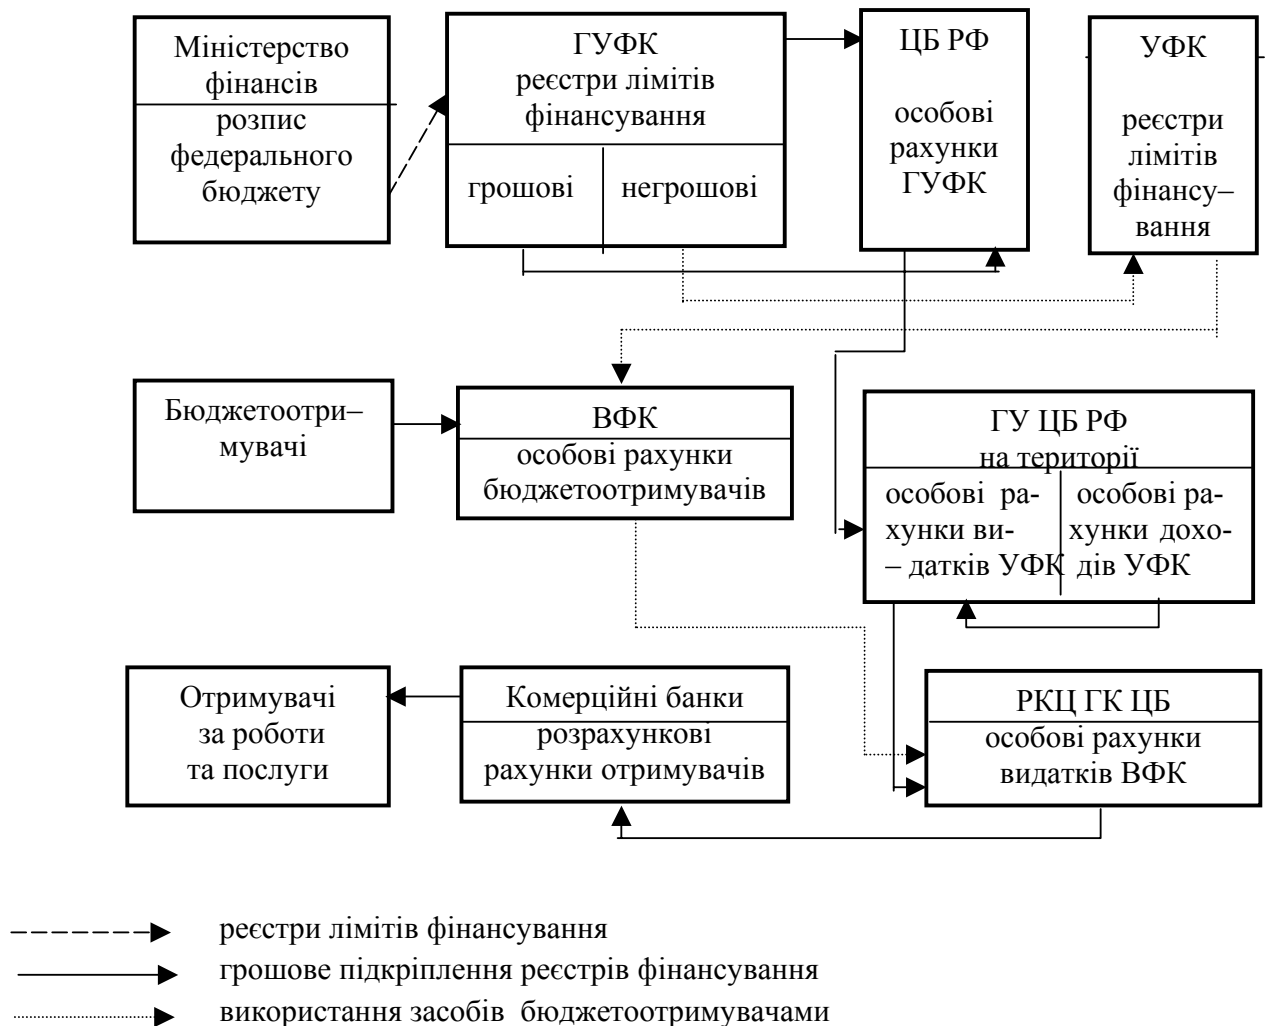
Міністерство фінансів

розпис федерального бюджету

ГУФК
реєстри лімітів фінансування

грошові

негрошові

ЦБ РФ

особові рахунки ГУФК

УФК

реєстри лімітів фінансування

Бюджетоотримувачі

ВФК

особові рахунки бюджетоотримувачів

ГУ ЦБ РФ
на території

особові рахунки видатків УФК

особові рахунки доходів УФК

Отримувачі за роботи та послуги

Комерційні банки

розрахункові рахунки отримувачів

РКЦ ГК ЦБ

особові рахунки видатків ВФК

реєстри лімітів фінансування

грошове підкріплення реєстрів фінансування

використання засобів бюджетоотримувачами